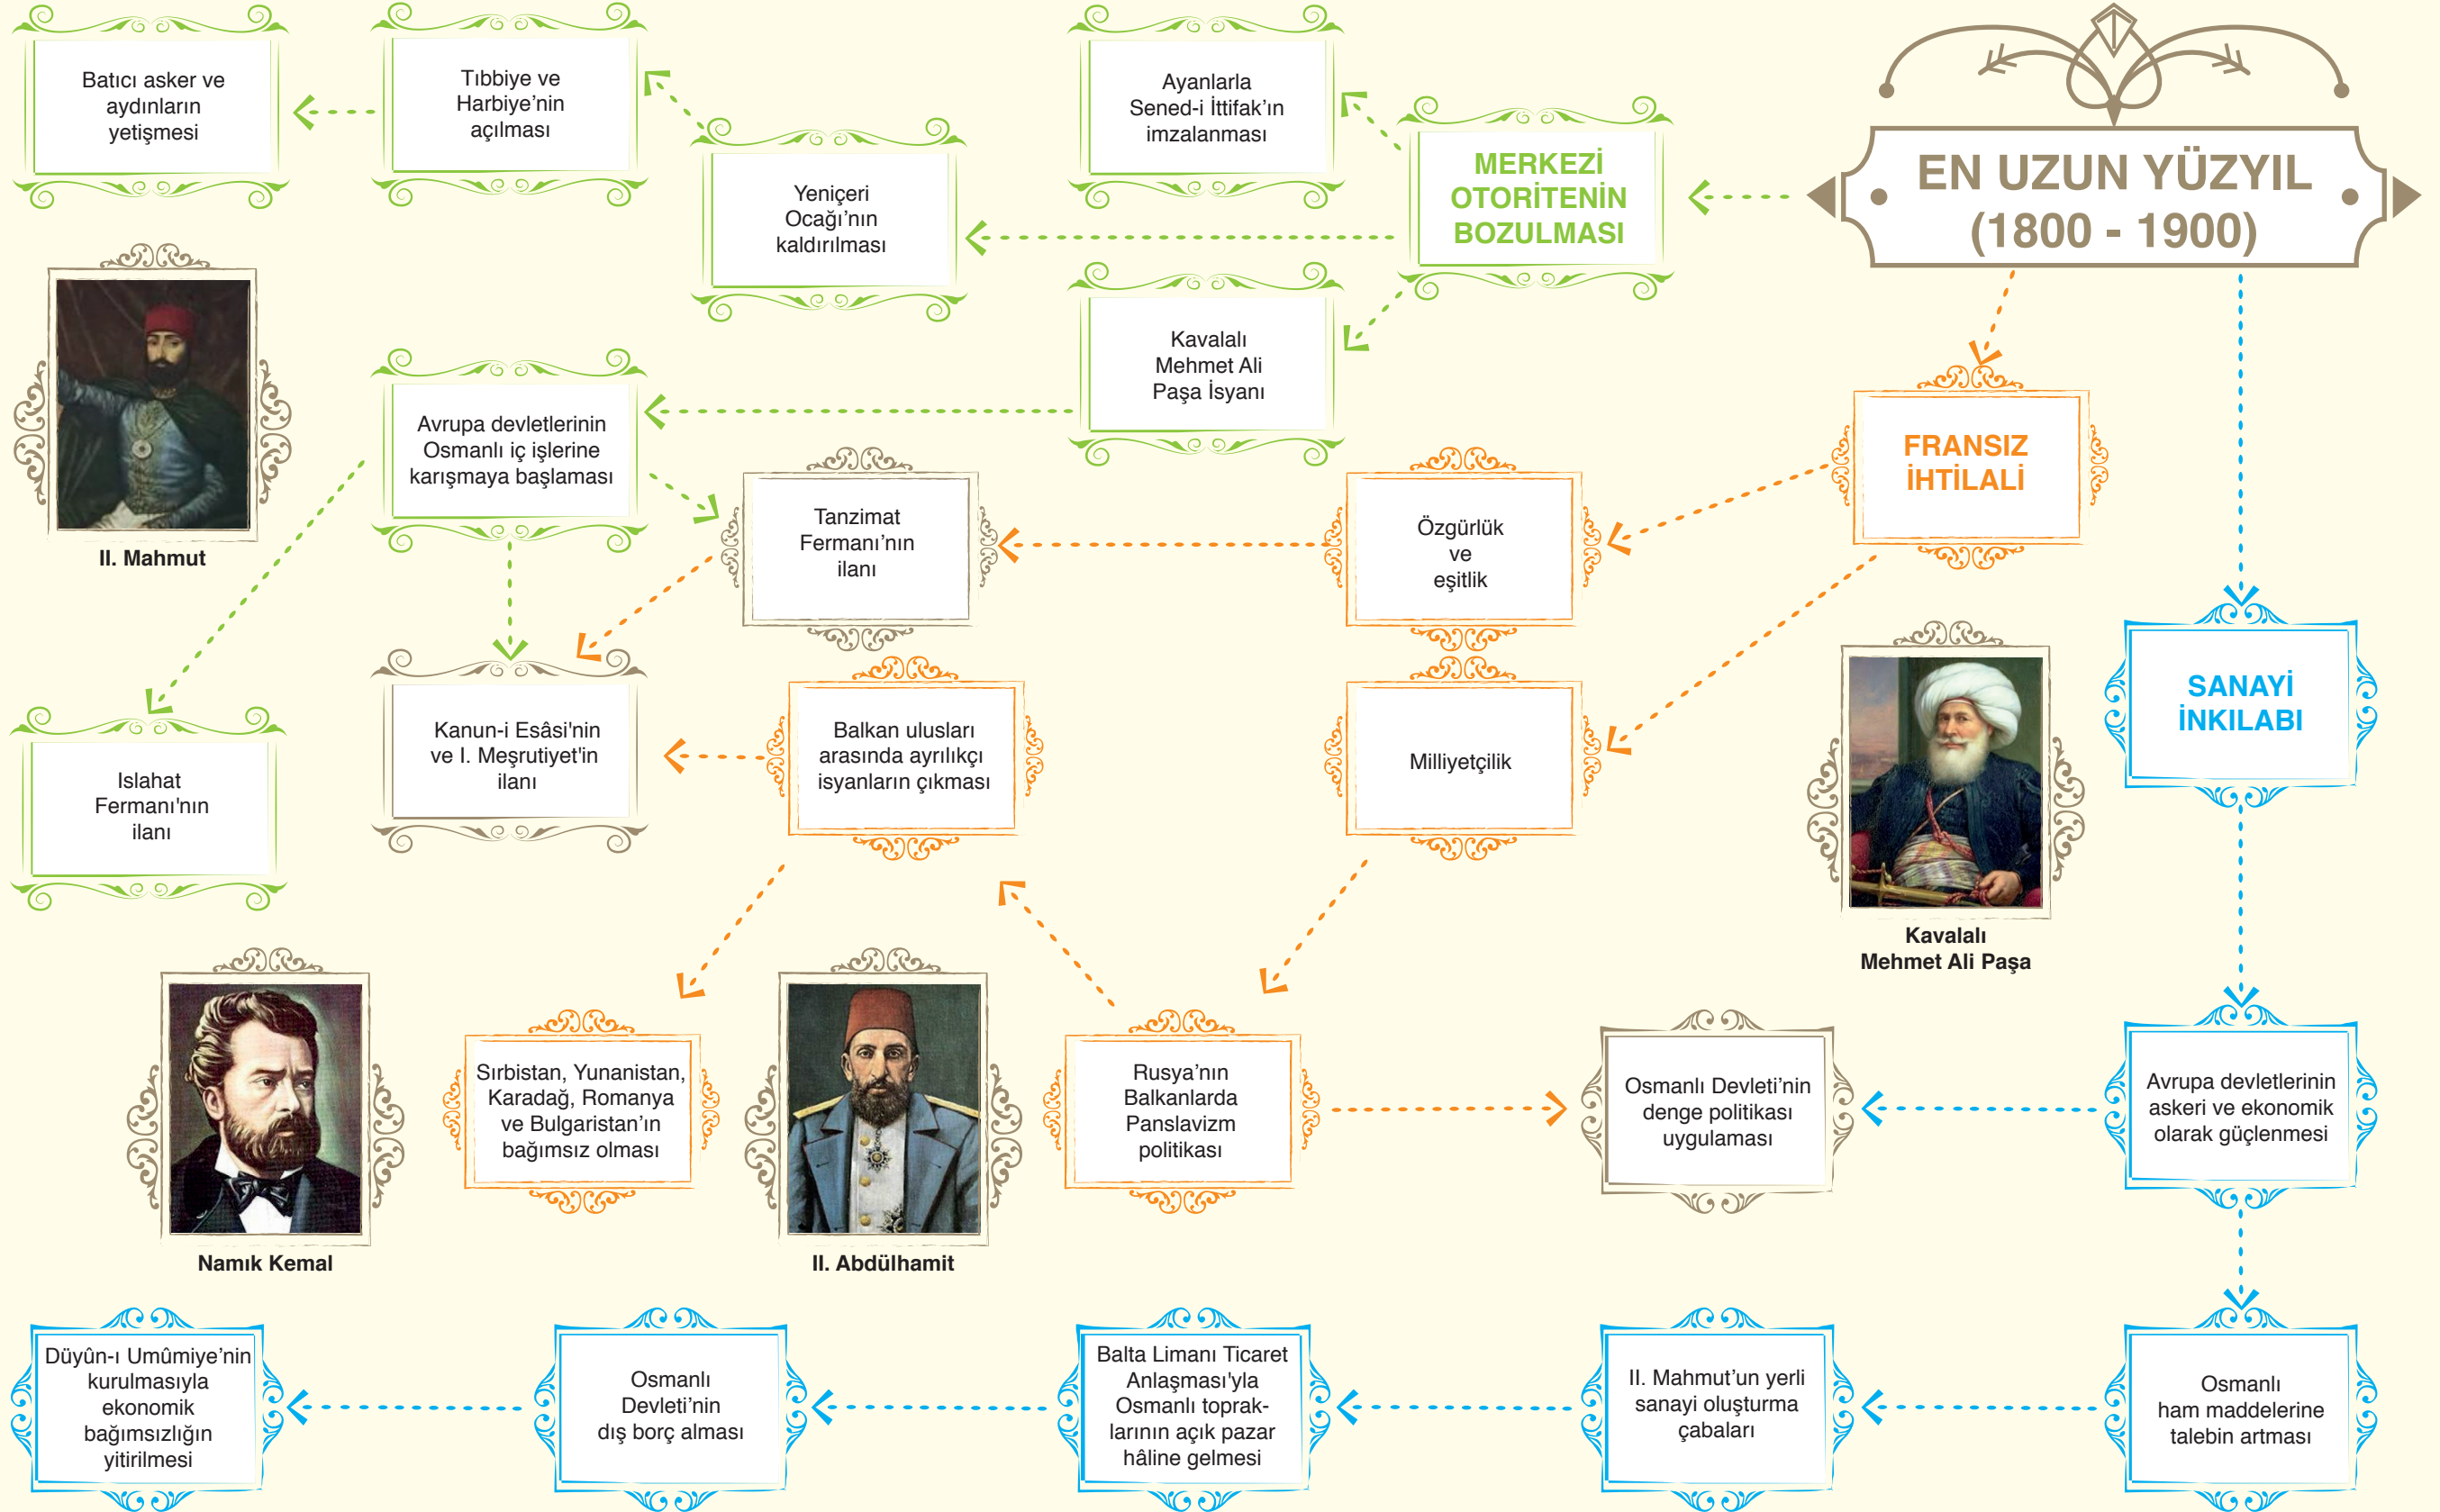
EN UZUN YÜZYIL (1800 - 1900)

MERKEZİ OTORİTENİN BOZULMASI

Ayanlarla Sened-i İttifak'ın imzalanması

Yeniçeri Ocağı'nın kaldırılması

Tıbbiye ve Harbiye'nin açılması

Batıcı asker ve aydınların yetişmesi

Kavalalı Mehmet Ali Paşa İsyanı

Avrupa devletlerinin Osmanlı iç işlerine karışmaya başlaması

II. Mahmut

Islahat Fermanı'nın ilanı

Kanun-i Esâsi'nin ve I. Meşrutiyet'in ilanı

Tanzimat Fermanı'nın ilanı

FRANSIZ İHTİLALİ

Özgürlük ve eşitlik

Milliyetçilik

Balkan ulusları arasında ayrılıkçı isyanların çıkması

Kavalalı Mehmet Ali Paşa

SANAYİ İNKILABI

Namık Kemal

Sırbistan, Yunanistan, Karadağ, Romanya ve Bulgaristan'ın bağımsız olması

II. Abdülhamit

Rusya'nın Balkanlarda Panslavizm politikası

Osmanlı Devleti'nin denge politikası uygulaması

Avrupa devletlerinin askeri ve ekonomik olarak güçlenmesi

Osmanlı ham maddelerine talebin artması

II. Mahmut'un yerli sanayi oluşturma çabaları

Balta Limanı Ticaret Anlaşması'yla Osmanlı topraklarının açık pazar hâline gelmesi

Osmanlı Devleti'nin dış borç alması

Düyûn-ı Umûmiye'nin kurulmasıyla ekonomik bağımsızlığın yitirilmesi